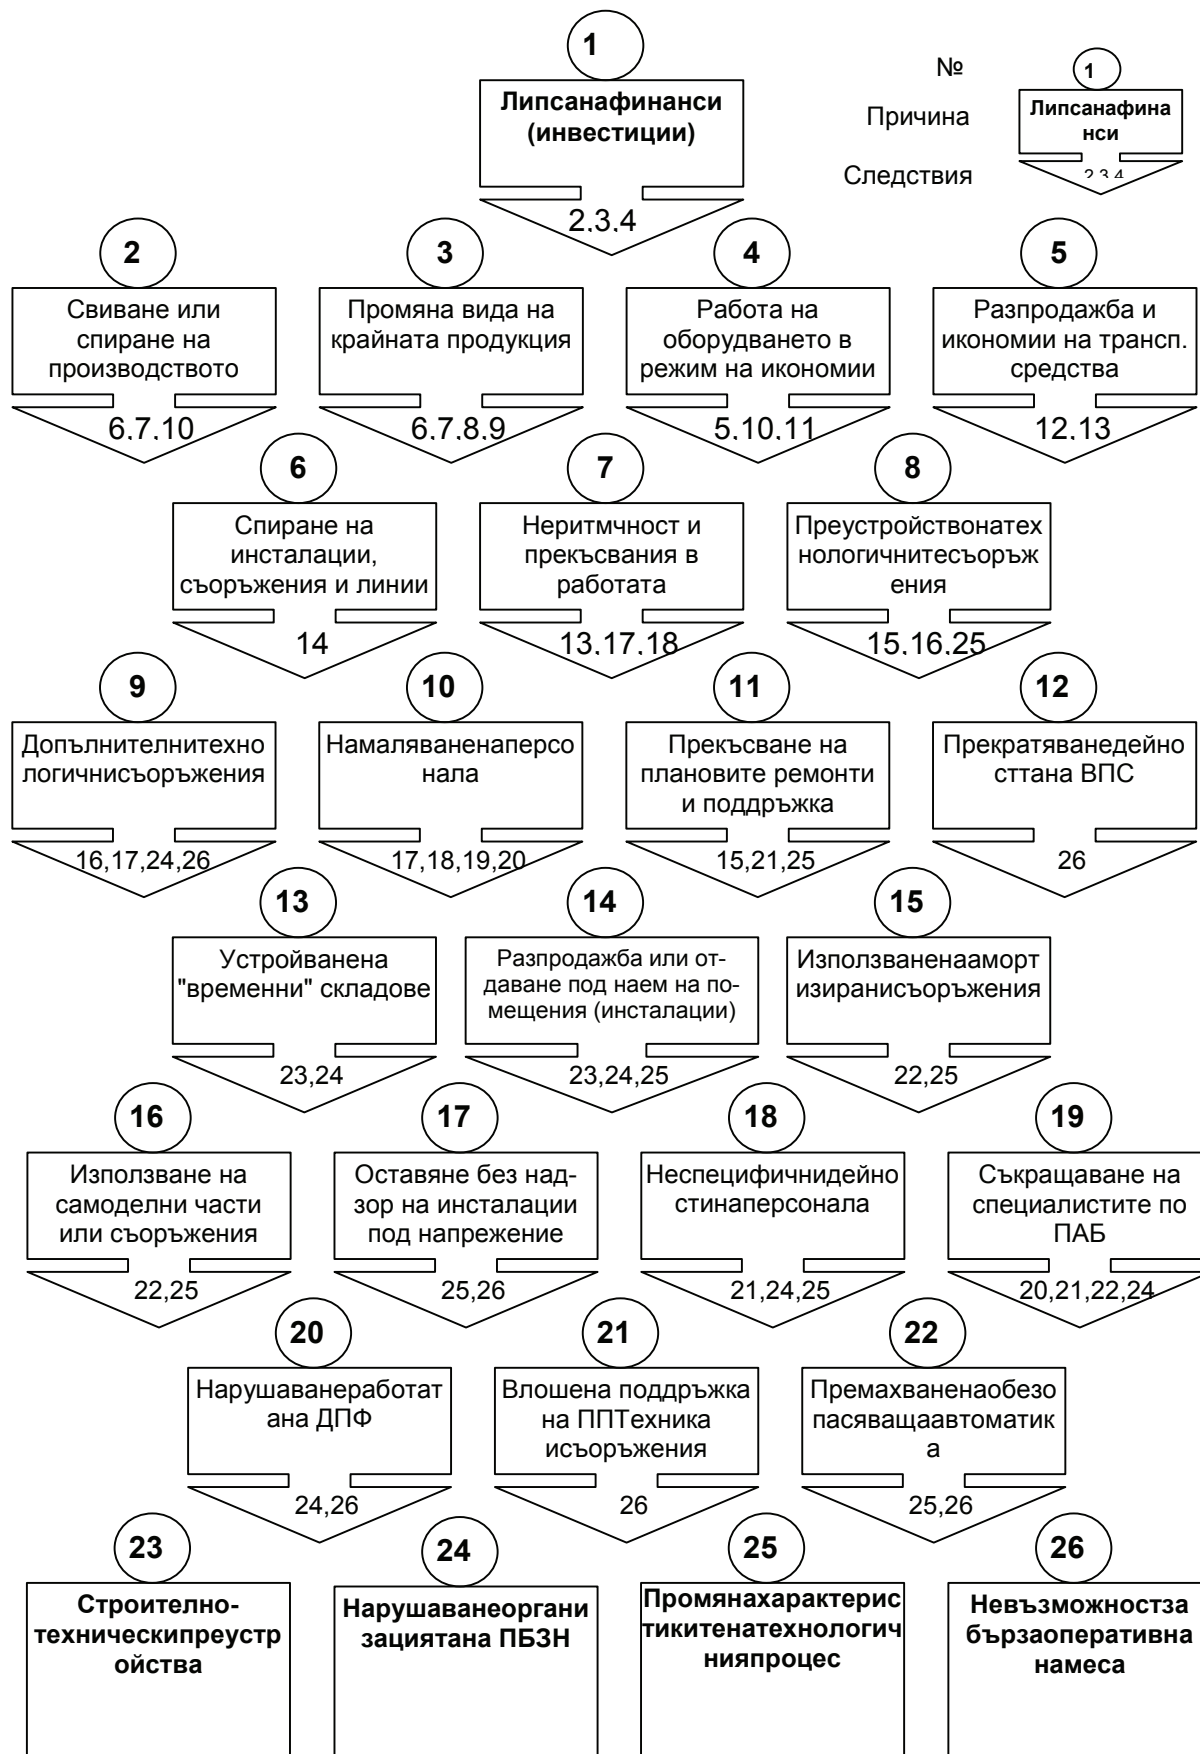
1

Липсанафинанси (инвестиции)

2.3.4

№

1

Причина

Липсанафинанси

Следствия

2.3.4

2

Свиване или спиране на производството

6.7.10

3

Промяна вида на крайната продукция

6.7.8.9

4

Работа на оборудването в режим на икономии

5.10.11

5

Разпродажба и икономии на трансп. средства

12.13

6

Спиране на инсталации, съоръжения и линии

14

7

Неритмчност и прекъсвания в работата

13.17.18

8

Преустройствонатехнологичнитесъоръжения

15.16.25

9

Допълнителнитехнологичнисъоръжения

16,17,24,26

10

Намаляваненаперсонала

17,18,19,20

11

Прекъсване на плановите ремонти и поддръжка

15,21,25

12

Прекратяванедейносттана ВПС

26

13

Устройванена "временни" складове

23,24

14

Разпродажба или отдаване под наем на помещения (инсталации)

23,24,25

15

Използванеготамортизиранисъоръжения

22,25

16

Използване на самоделни части или съоръжения

22,25

17

Оставяне без надзор на инсталации под напрежение

25,26

18

Неспецифичнидейностинаперсонала

21,24,25

19

Съкращаване на специалистите по ПАБ

20,21,22,24

20

Нарушаванеработатана ДПФ

24,26

21

Влошена поддръжка на ППТехника исъоръжения

26

22

Премахваненаобезопасяващаавтоматика

25,26

23

Строително-техническипреустройства

24

Нарушаванеорганизациятана ПБЗН

25

Промянахарактеристикитенатехнологичнияпроцес

26

Невъзможностза бързаоперативна намеса